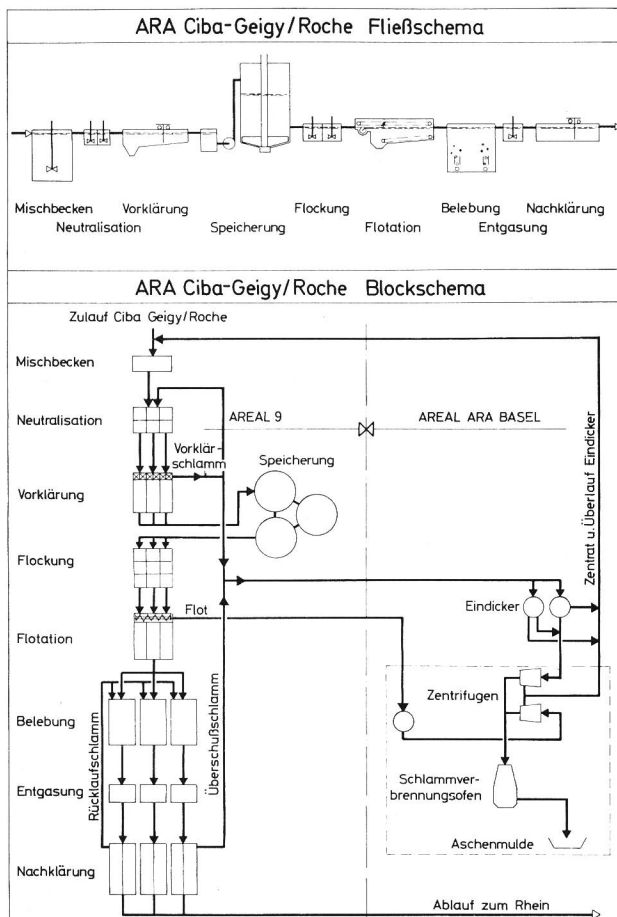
ARA Ciba-Geigy/Roche Fließschema

Mischbecken
Neutralisation
Vorklärung
Speicherung
Flockung
Flotation
Belebung
Entgasung
Nachklärung

ARA Ciba-Geigy/Roche Blockschema

Zulauf Ciba Geigy/Roche

Mischbecken
Neutralisation
Vorklärung
Flockung
Flotation
Belebung
Entgasung
Nachklärung

AREAL 9
AREAL ARA BASEL

Vorklärschlamm
Speicherung
Flot
Überschußschlamm
Rücklaufschlamm
Zentrat u. Überlauf Eindicker
Eindicker
Zentrifugen
Schlammverbrennungsofen
Aschenmulde

Ablauf zum Rhein